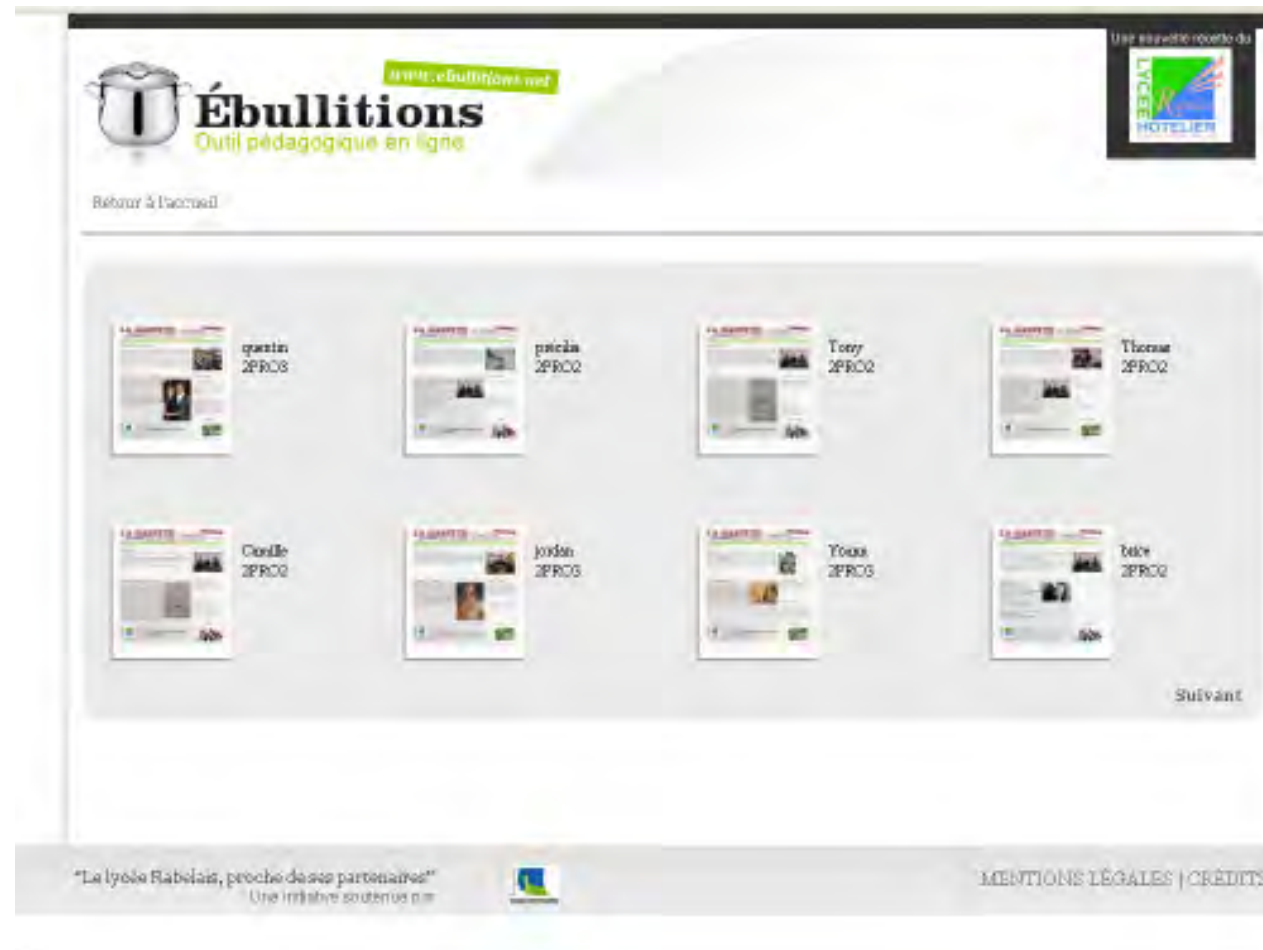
www.ebullitions.net

Ébullitions
Outil pédagogique en ligne

Une nouvelle recette du
LYCEE HOTELIER

Retour à l'accueil

quentin
2PRO3

priscilia
2PRO2

Tony
2PRO2

Thomas
2PRO2

Camille
2PRO2

jordan
2PRO3

Younes
2PRO3

brice
2PRO2

Suivant

"Le lycée Rabelais, proche de ses partenaires"
Une initiative soutenue par

MENTIONS LÉGALES | CRÉDITS